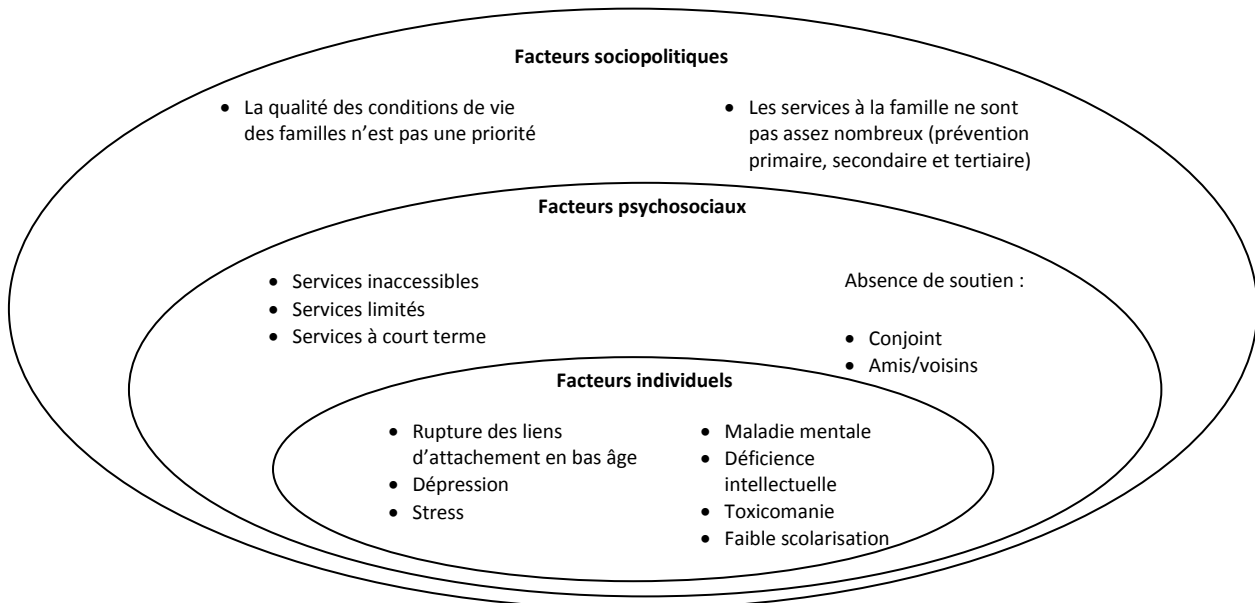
**Facteurs sociopolitiques**

- La qualité des conditions de vie des familles n'est pas une priorité

- Les services à la famille ne sont pas assez nombreux (prévention primaire, secondaire et tertiaire)

**Facteurs psychosociaux**

- Services inaccessibles
- Services limités
- Services à court terme

Absence de soutien :

- Conjoint
- Amis/voisins

**Facteurs individuels**

- Rupture des liens d'attachement en bas âge
- Dépression
- Stress

- Maladie mentale
- Déficience intellectuelle
- Toxicomanie
- Faible scolarisation